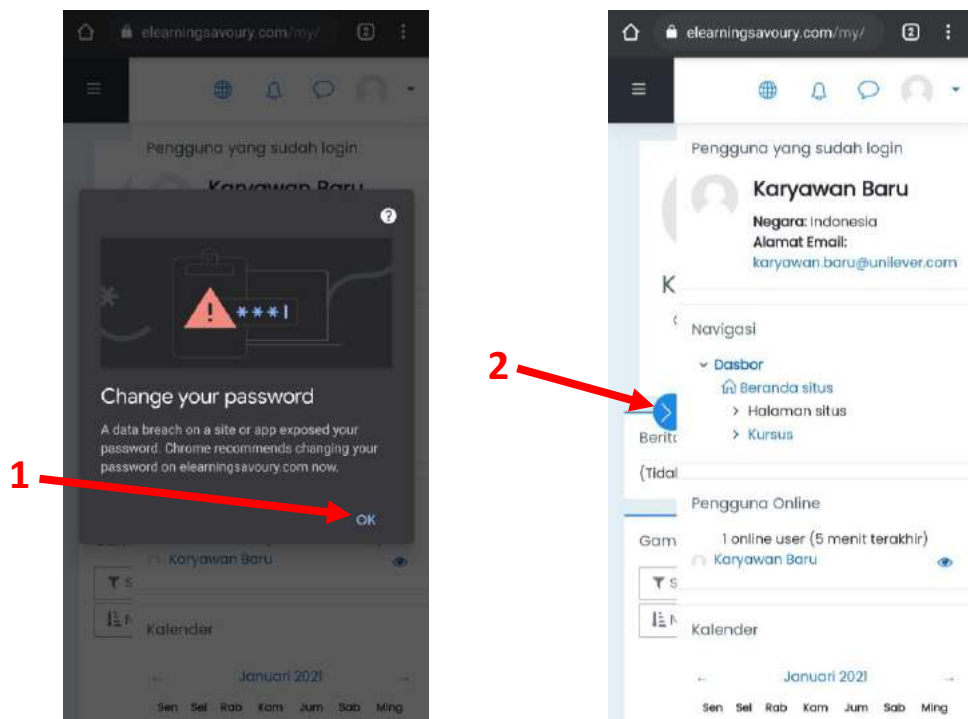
elearningsavoury.com/my/

Pengguna yang sudah login

Karyawan Baru

Change your password

A data breach on a site or app exposed your password. Chrome recommends changing your password on elearningsavoury.com now.

OK

1

Karyawan Baru

Kalender

Januari 2021

Sen Sel Rab Kam Jum Sab Ming

elearningsavoury.com/my/

2

Pengguna yang sudah login

Karyawan Baru

Negara: Indonesia
Alamat Email:
karyawan.baru@unilever.com

K

Navigasi

Dasbor
Beranda situs
Halaman situs
Kursus

Berita

(Tidal

Pengguna Online

1 online user (5 menit terakhir)
Karyawan Baru

Gam

Kalender

Januari 2021

Sen Sel Rab Kam Jum Sab Ming